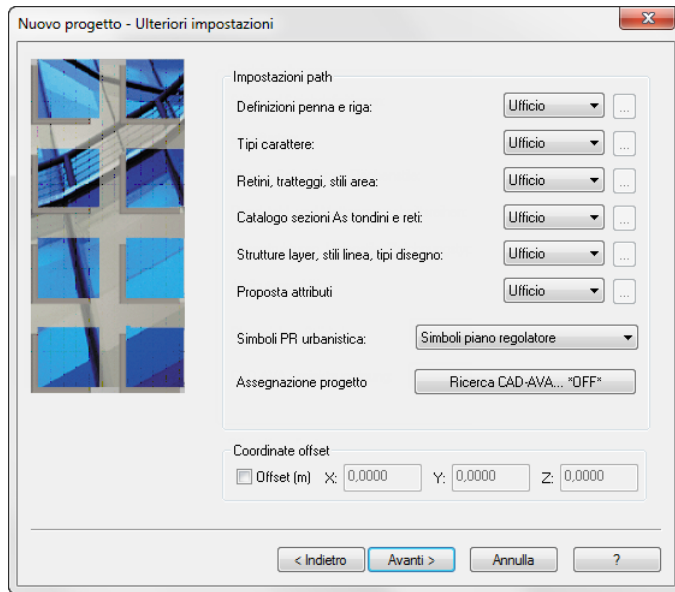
Nuovo progetto - Ulteriori impostazioni

Impostazioni path

Definizioni penna e riga: Ufficio ...

Tipi carattere: Ufficio ...

Retini, tratteggi, stili area: Ufficio ...

Catalogo sezioni As tondini e reti: Ufficio ...

Strutture layer, stili linea, tipi disegno: Ufficio ...

Proposta attributi Ufficio ...

Simboli PR urbanistica: Simboli piano regolatore

Assegnazione progetto Ricerca CAD-AVA... *OFF*

Coordinate offset

Offset (m) X: 0,0000 Y: 0,0000 Z: 0,0000

< Indietro Avanti > Annulla ?